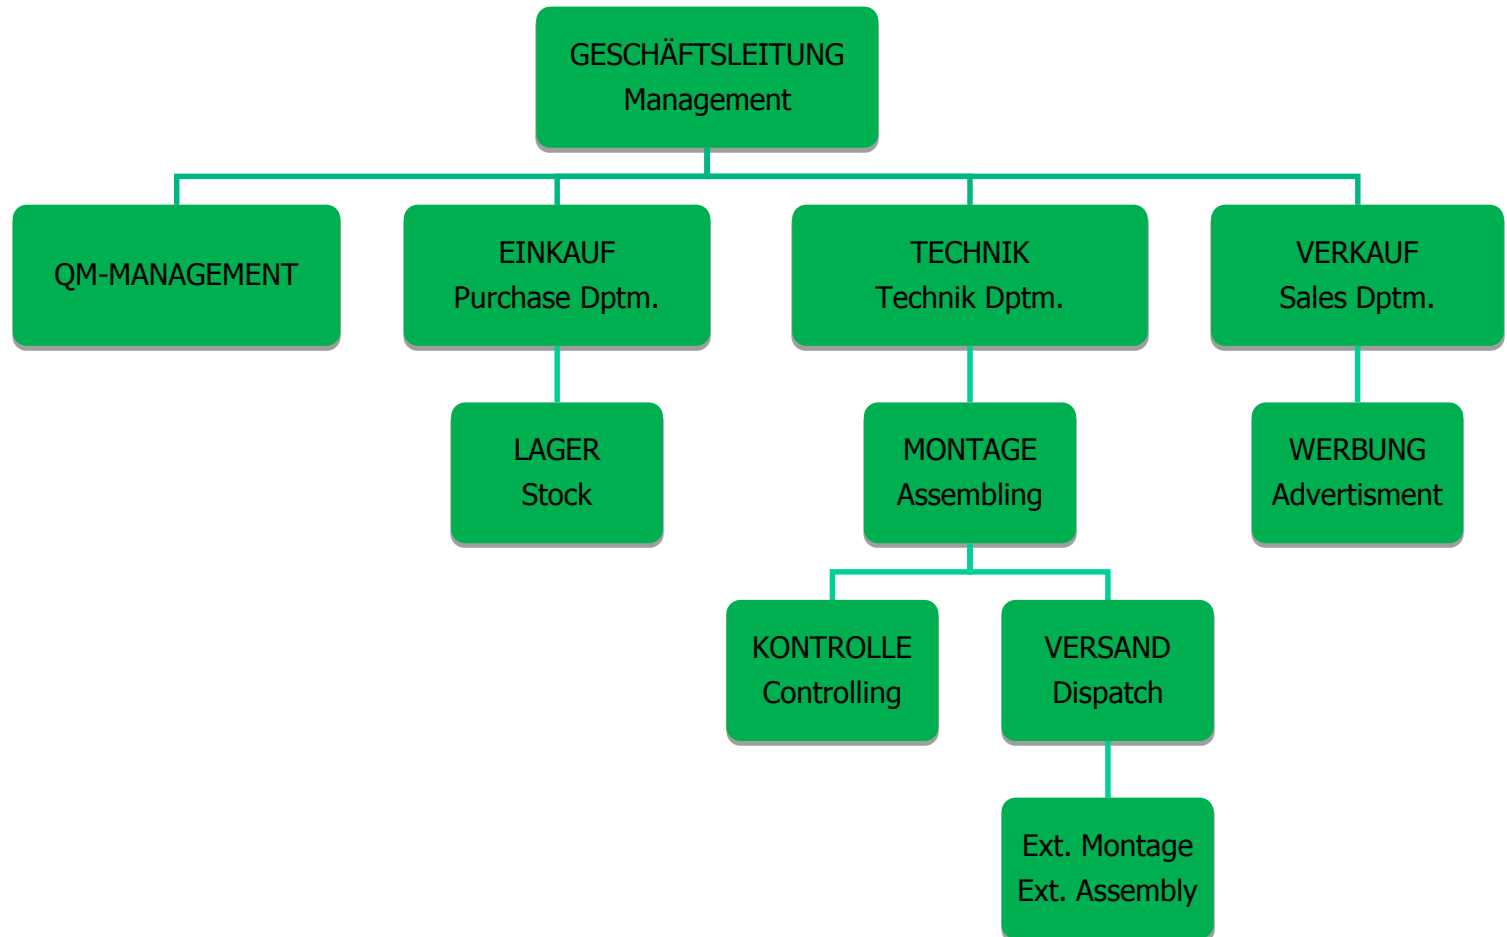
GESCHÄFTSLEITUNG
Management

QM-MANAGEMENT

EINKAUF
Purchase Dptm.

TECHNIK
Technik Dptm.

VERKAUF
Sales Dptm.

LAGER
Stock

MONTAGE
Assembling

WERBUNG
Advertisment

KONTROLLE
Controlling

VERSAND
Dispatch

Ext. Montage
Ext. Assembly